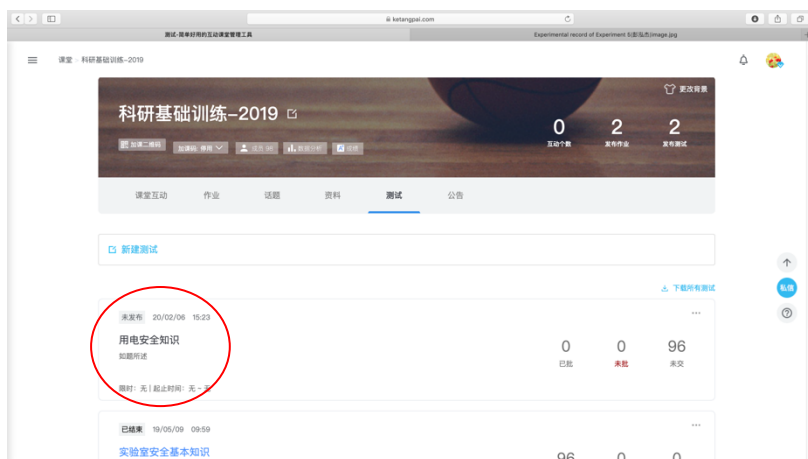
ketangpai.com

测试-简单好用的互动课堂管理工具

Experimental record of Experiment 制膜实验image.jpg

课堂 › 科研基础训练--2019

更改背景

科研基础训练--2019

加课二维码

加课码: 停用

成员 98

数据分析

说明

0
互动个数

2
发布作业

2
发布测试

课堂互动 作业 话题 资料 测试 公告

新建测试

下载所有测试

未发布 20/02/06 15:23

用电安全知识

如题所述

限时: 无 | 起止时间: 无 ~ 无

0
已批

0
未批

96
未交

已结束 19/05/09 09:59

实验室安全基本知识

96 0 0

私信